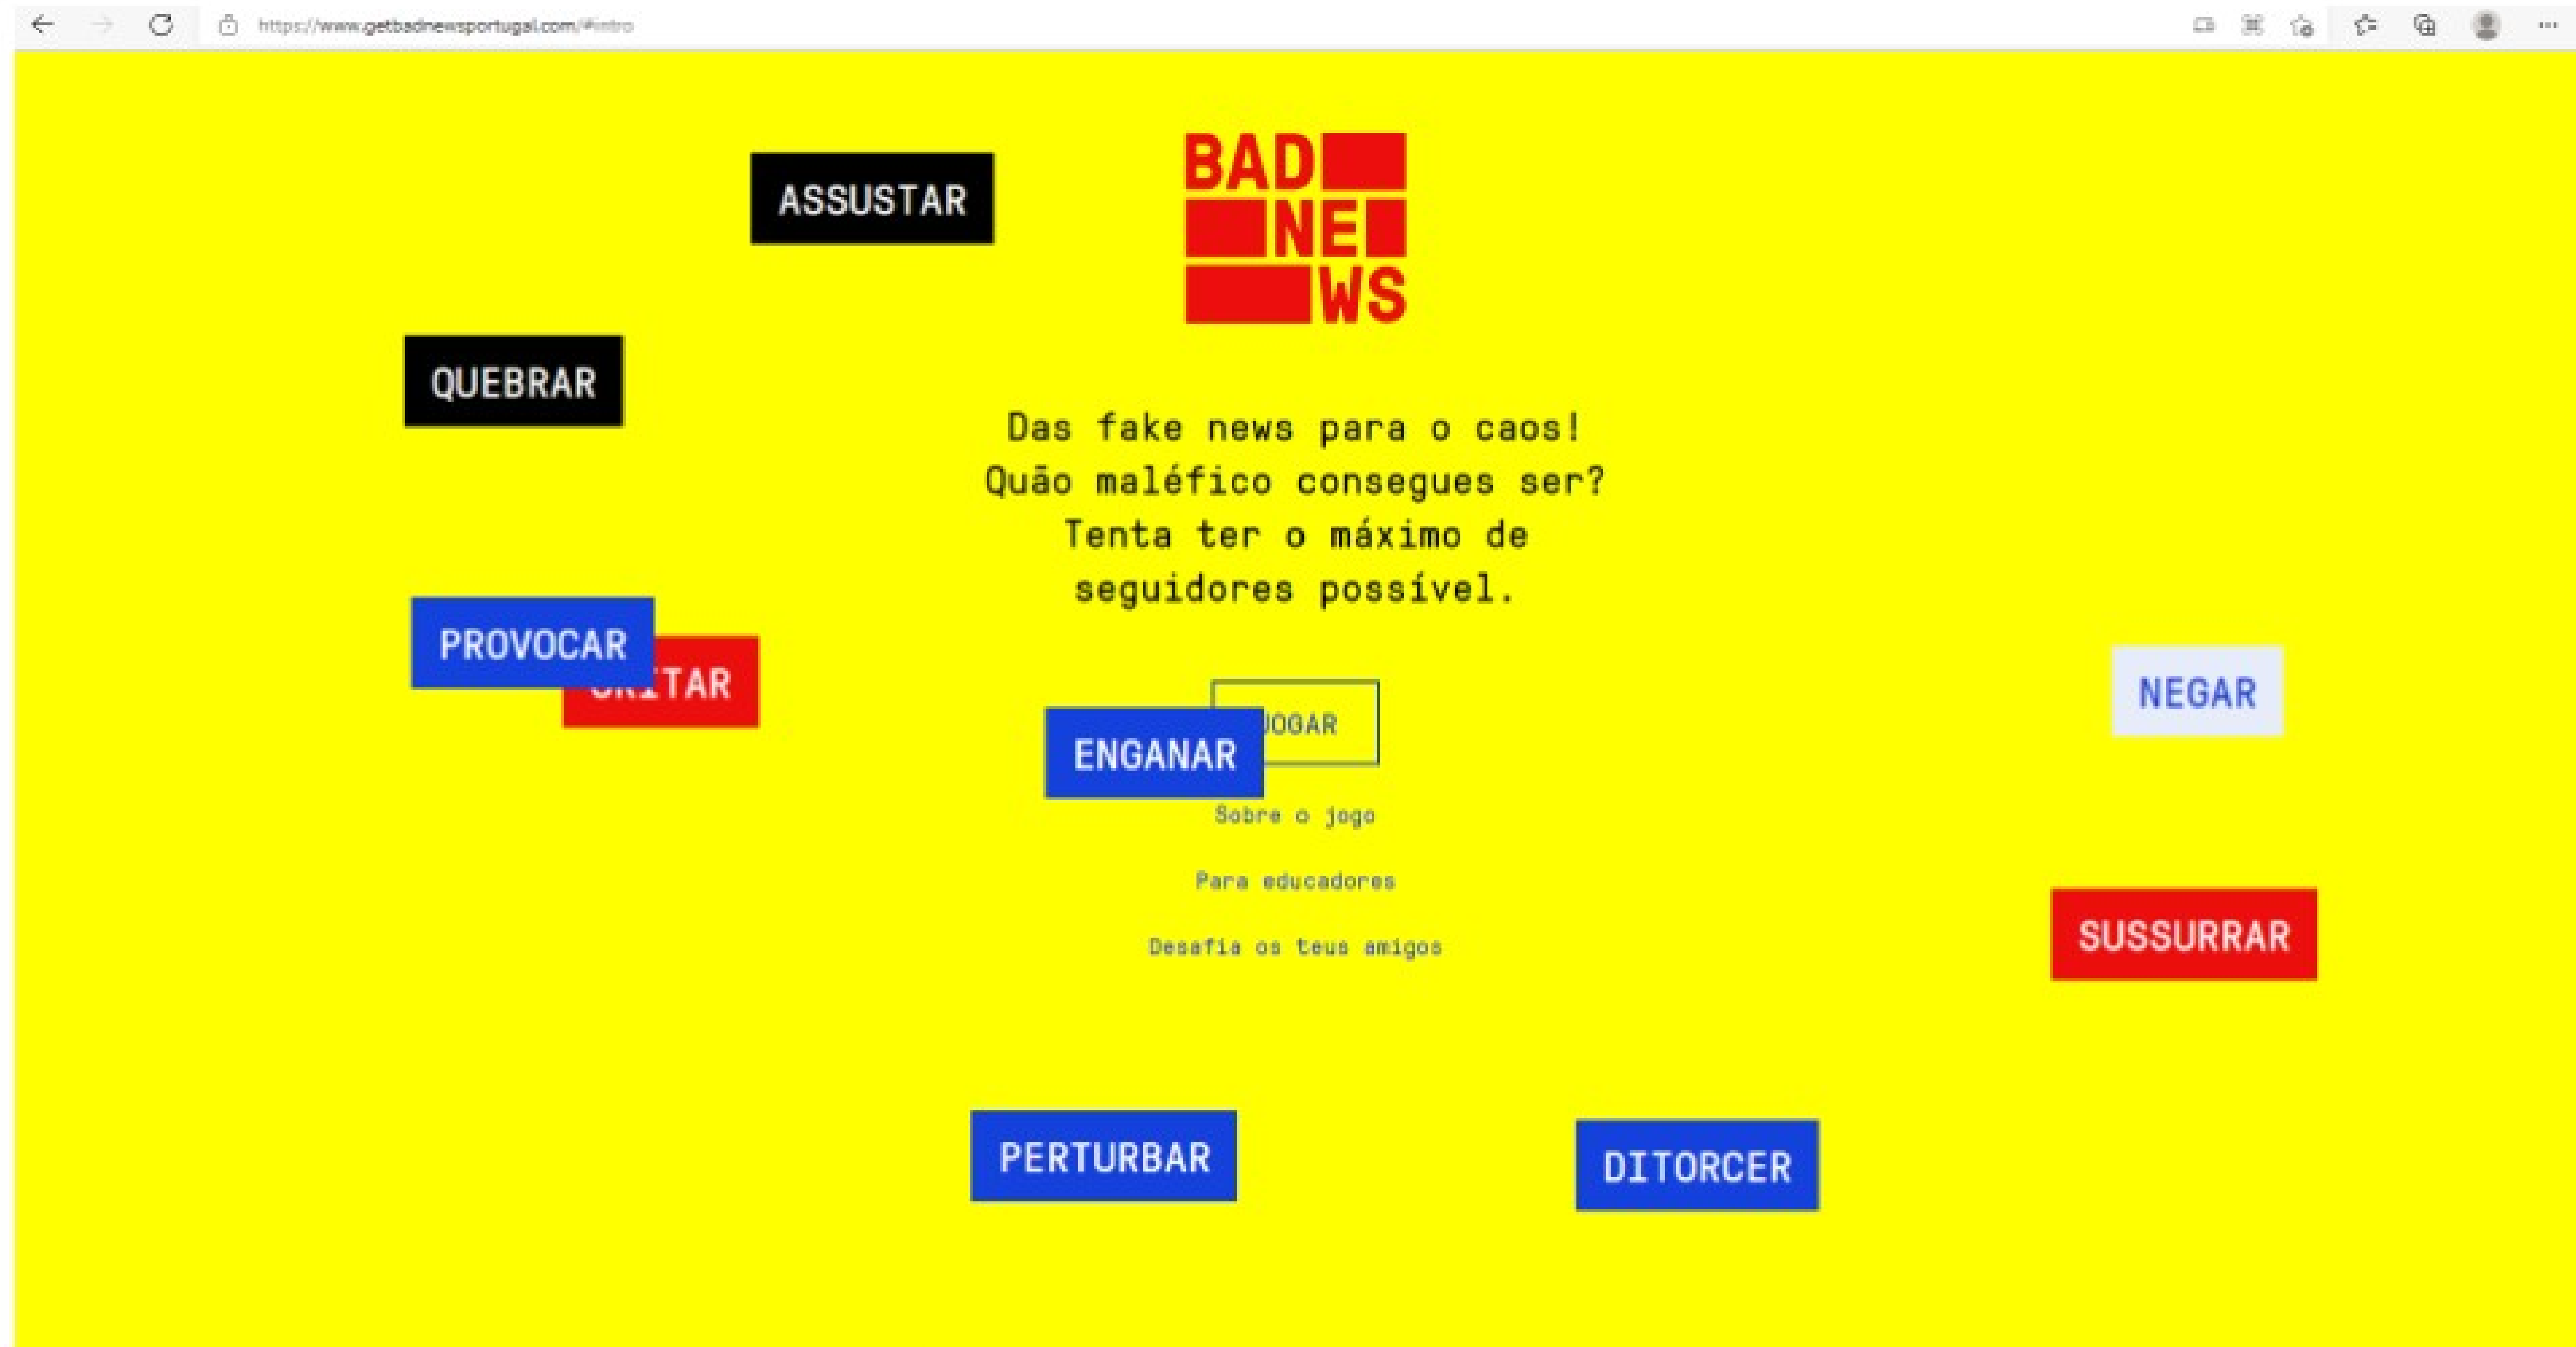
https://www.getbadnewsportugal.com/#intro

ASSUSTAR

BAD
NE
WS

QUEBRAR

Das fake news para o caos!
Quão maléfico consegues ser?
Tenta ter o máximo de seguidores possível.

PROVOCAR

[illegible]ITAR

NEGAR

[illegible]OGAR

ENGANAR

Sobre o jogo

Para educadores

Desafia os teus amigos

SUSSURRAR

PERTURBAR

DITORCER